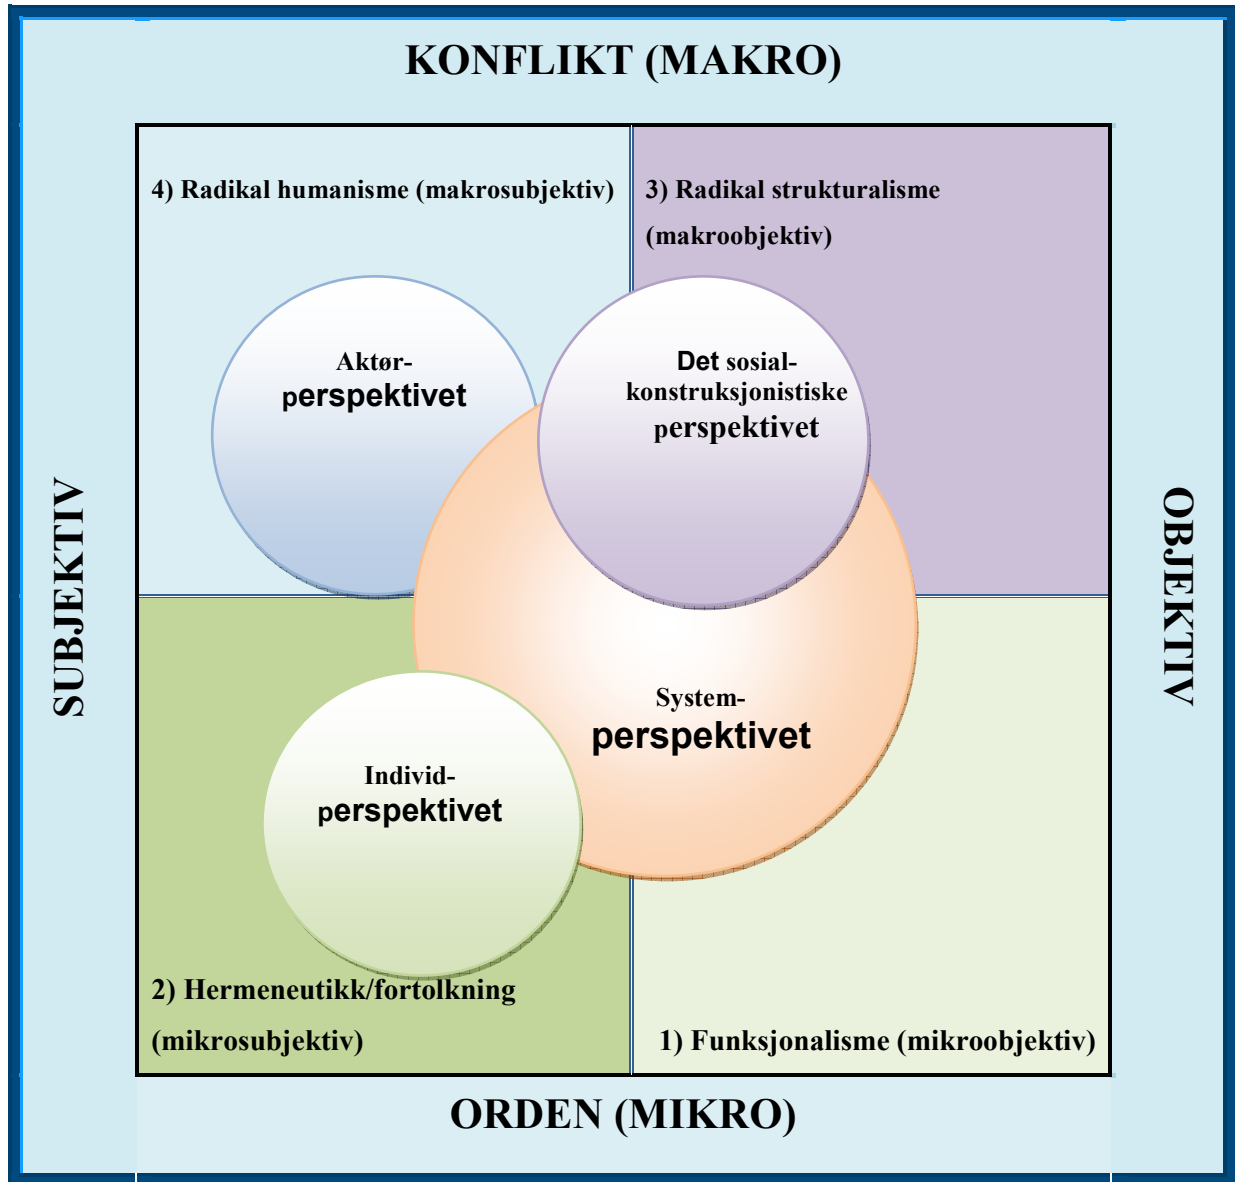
KONFLIKT (MAKRO)

4) Radikal humanisme (makrosubjektiv)

3) Radikal strukturalisme (makroobjektiv)

Aktør-perspektivet

Det sosial-konstruksjonistiske perspektivet

SUBJEKTIV

OBJEKTIV

System-perspektivet

Individ-perspektivet

2) Hermeneutikk/fortolkning (mikrosubjektiv)

1) Funksjonalisme (mikroobjektiv)

ORDEN (MIKRO)